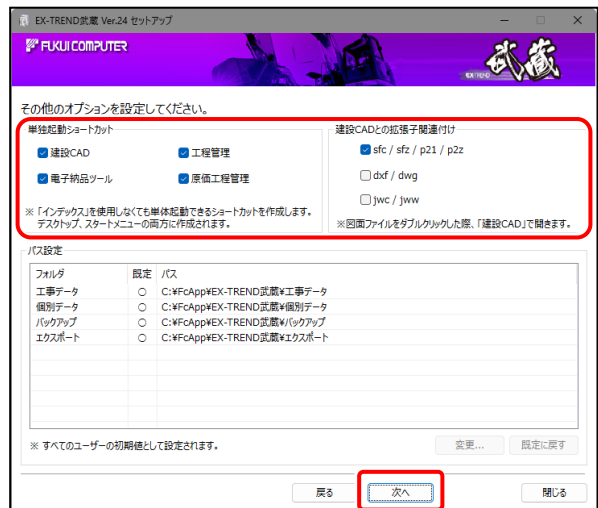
EX-TREND武蔵 Ver.24 セットアップ

FUKUI COMPUTER

武蔵

その他のオプションを設定してください。

単独起動ショートカット

建設CAD
工程管理
電子納品ツール
原価工程管理

※「インデックス」を使用しなくても単体起動できるショートカットを作成します。デスクトップ、スタートメニューの両方に作成されます。

建設CADとの拡張子関連付け

sfc / sfz / p21 / p2z
dxf / dwg
jwc / jww

※図面ファイルをダブルクリックした際、「建設CAD」で開きます。

パス設定

| フォルダ | 既定 | パス |
|---|---|---|
| 工事データ | ○ | C:¥FcApp¥EX-TREND武蔵¥工事データ |
| 個別データ | ○ | C:¥FcApp¥EX-TREND武蔵¥個別データ |
| バックアップ | ○ | C:¥FcApp¥EX-TREND武蔵¥バックアップ |
| エクスポート | ○ | C:¥FcApp¥EX-TREND武蔵¥エクスポート |

※ すべてのユーザーの初期値として設定されます。

変更...
既定に戻す

戻る
次へ
閉じる